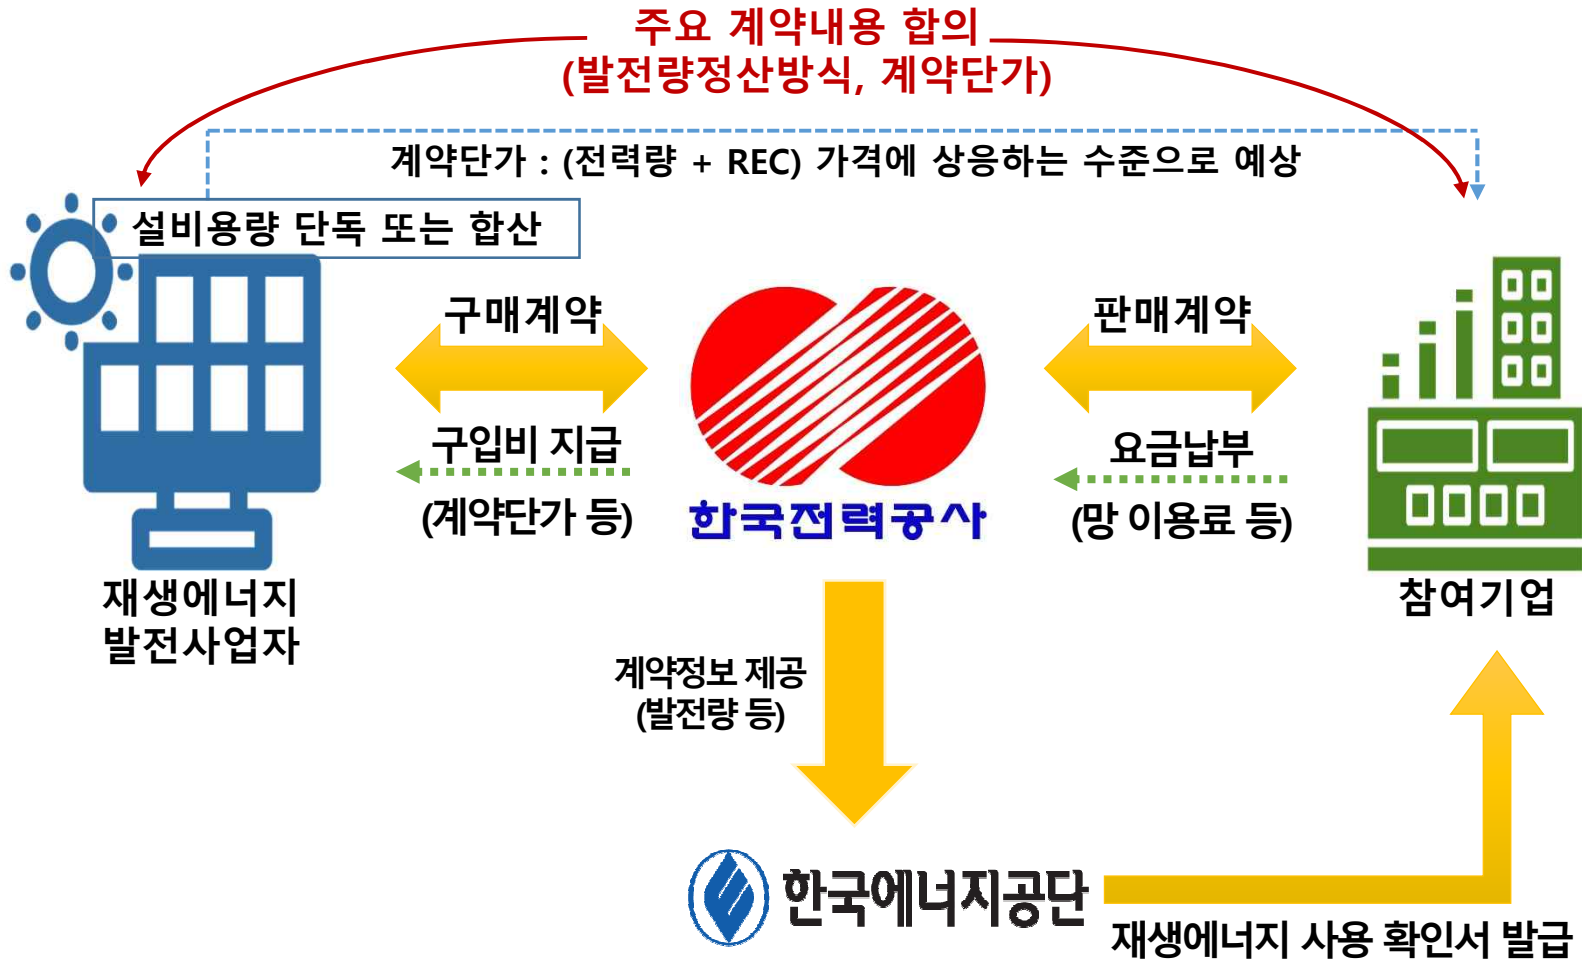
주요 계약내용 합의
(발전량정산방식, 계약단가)

계약단가 : (전력량 + REC) 가격에 상응하는 수준으로 예상

설비용량 단독 또는 합산

구매계약

구입비 지급
(계약단가 등)

한국전력공사

판매계약

요금납부
(망 이용료 등)

재생에너지
발전사업자

참여기업

계약정보 제공
(발전량 등)

한국에너지공단

재생에너지 사용 확인서 발급